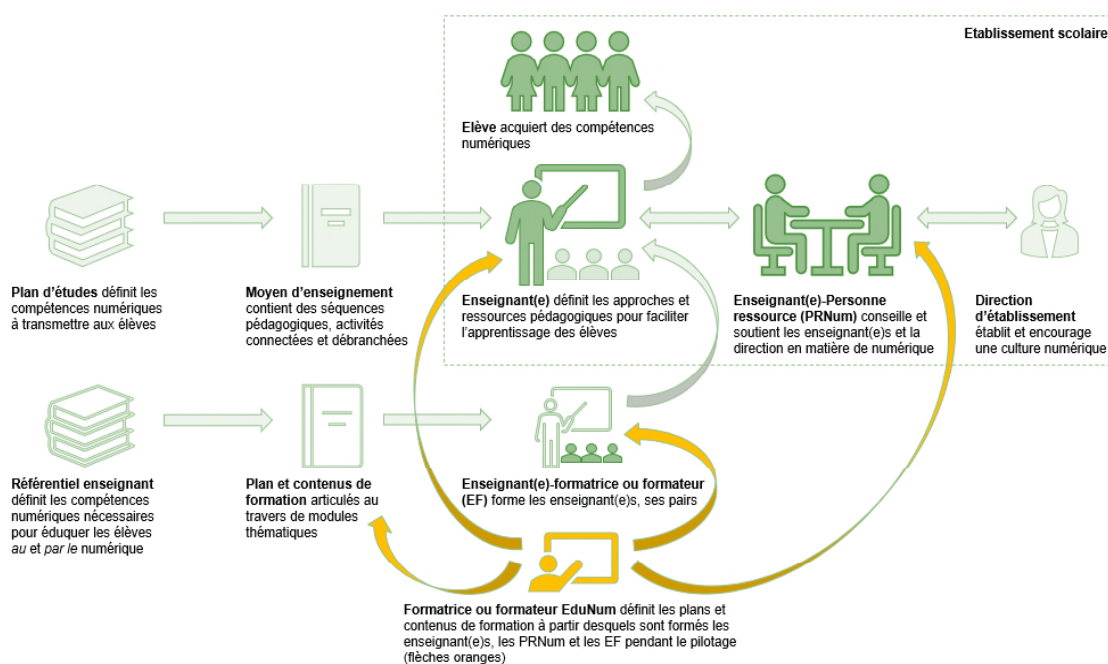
Etablissement scolaire

Elève acquiert des compétences numériques

Plan d'études définit les compétences numériques à transmettre aux élèves

Moyen d'enseignement contient des séquences pédagogiques, activités connectées et débranchées

Enseignant(e) définit les approches et ressources pédagogiques pour faciliter l'apprentissage des élèves

Enseignant(e)-Personne ressource (PRNum) conseille et soutient les enseignant(e)s et la direction en matière de numérique

Direction d'établissement établit et encourage une culture numérique

Référentiel enseignant définit les compétences numériques nécessaires pour éduquer les élèves au et par le numérique

Plan et contenus de formation articulés au travers de modules thématiques

Enseignant(e)-formatrice ou formateur (EF) forme les enseignant(e)s, ses pairs

Formatrice ou formateur EduNum définit les plans et contenus de formation à partir desquels sont formés les enseignant(e)s, les PRNum et les EF pendant le pilotage (flèches oranges)